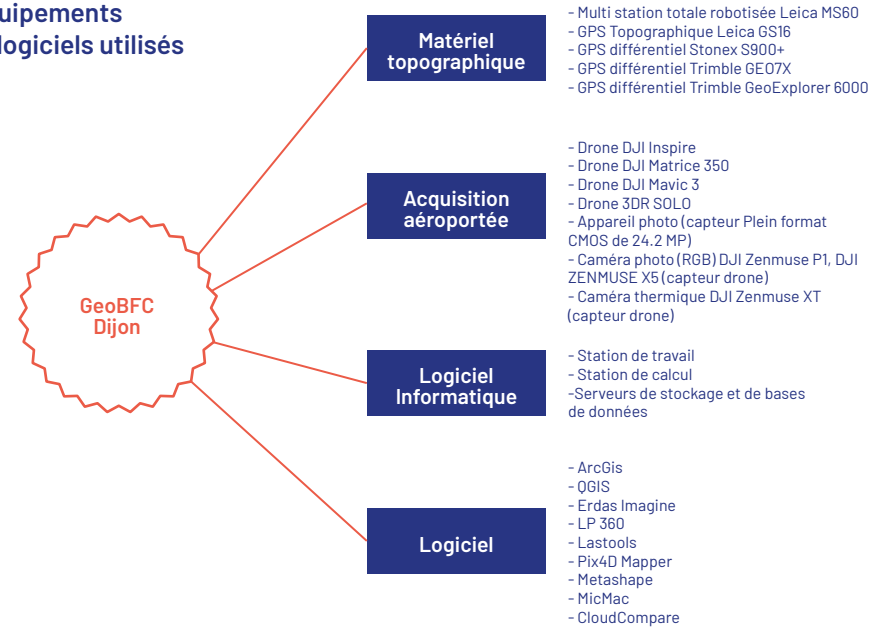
uipements
logiciels utilisés

GeoBFC
Dijon

Matériel topographique

- Multi station totale robotisée Leica MS60
- GPS Topographique Leica GS16
- GPS différentiel Stonex S900+
- GPS différentiel Trimble GEO7X
- GPS différentiel Trimble GeoExplorer 6000

Acquisition aéroportée

- Drone DJI Inspire
- Drone DJI Matrice 350
- Drone DJI Mavic 3
- Drone 3DR SOLO
- Appareil photo (capteur Plein format CMOS de 24.2 MP)
- Caméra photo (RGB) DJI Zenmuse P1, DJI ZENMUSE X5 (capteur drone)
- Caméra thermique DJI Zenmuse XT (capteur drone)

Logiciel Informatique

- Station de travail
- Station de calcul
-Serveurs de stockage et de bases de données

Logiciel

- ArcGis
- QGIS
- Erdas Imagine
- LP 360
- Lastools
- Pix4D Mapper
- Metashape
- MicMac
- CloudCompare